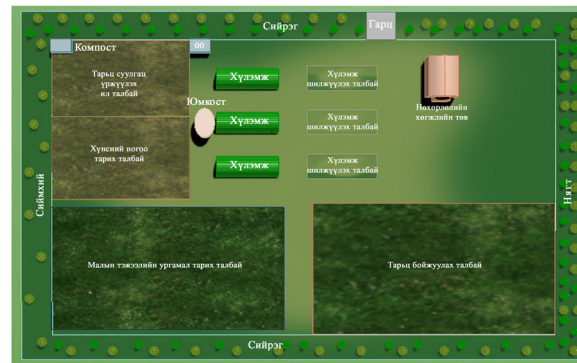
Сийрэг

Гарц

Компост

00

Тарьц суулгац ургуулэх ил талбай

Хүнсний ногоо тарих талбай

Хүлэмж

Юмкост

Хүлэмж

Хүлэмж

Хүлэмж шилжүүлэх талбай

Хүлэмж шилжүүлэх талбай

Хүлэмж шилжүүлэх талбай

Нөхорлөлийн хөгжлийн төв

Сийрэг

Нягт

Малын тэжээлийн ургамал тарих талбай

Тарьц бойжуулах талбай

Сийрэг